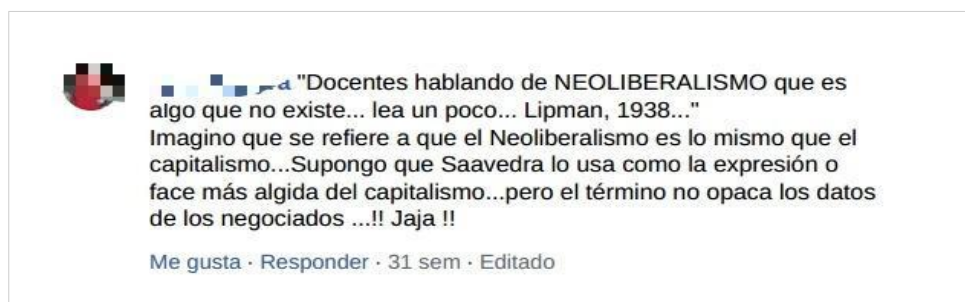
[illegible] "Docentes hablando de NEOLIBERALISMO que es algo que no existe... lea un poco... Lipman, 1938..."
Imagino que se refiere a que el Neoliberalismo es lo mismo que el capitalismo...Supongo que Saavedra lo usa como la expresión o face más algida del capitalismo...pero el término no opaca los datos de los negociados ...!! Jaja !!

Me gusta · Responder · 31 sem · Editado